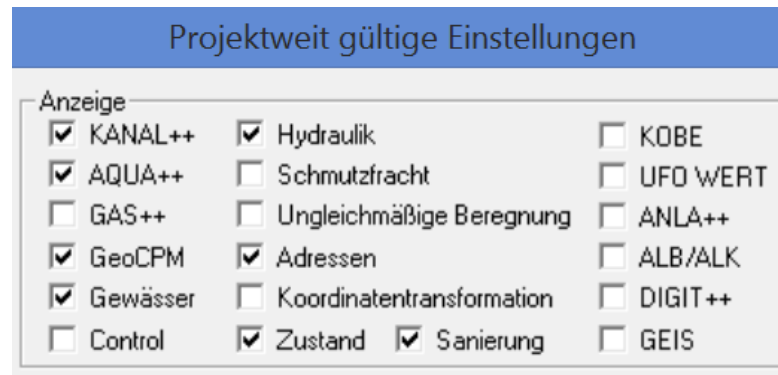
Projektweit gültige Einstellungen

Anzeige

☑ KANAL++
☑ AQUA++
☐ GAS++
☑ GeoCPM
☑ Gewässer
☐ Control

☑ Hydraulik
☐ Schmutzfracht
☐ Ungleichmäßige Beregnung
☑ Adressen
☐ Koordinatentransformation
☑ Zustand ☑ Sanierung

☐ KOBE
☐ UFO WERT
☐ ANLA++
☐ ALB/ALK
☐ DIGIT++
☐ GEIS